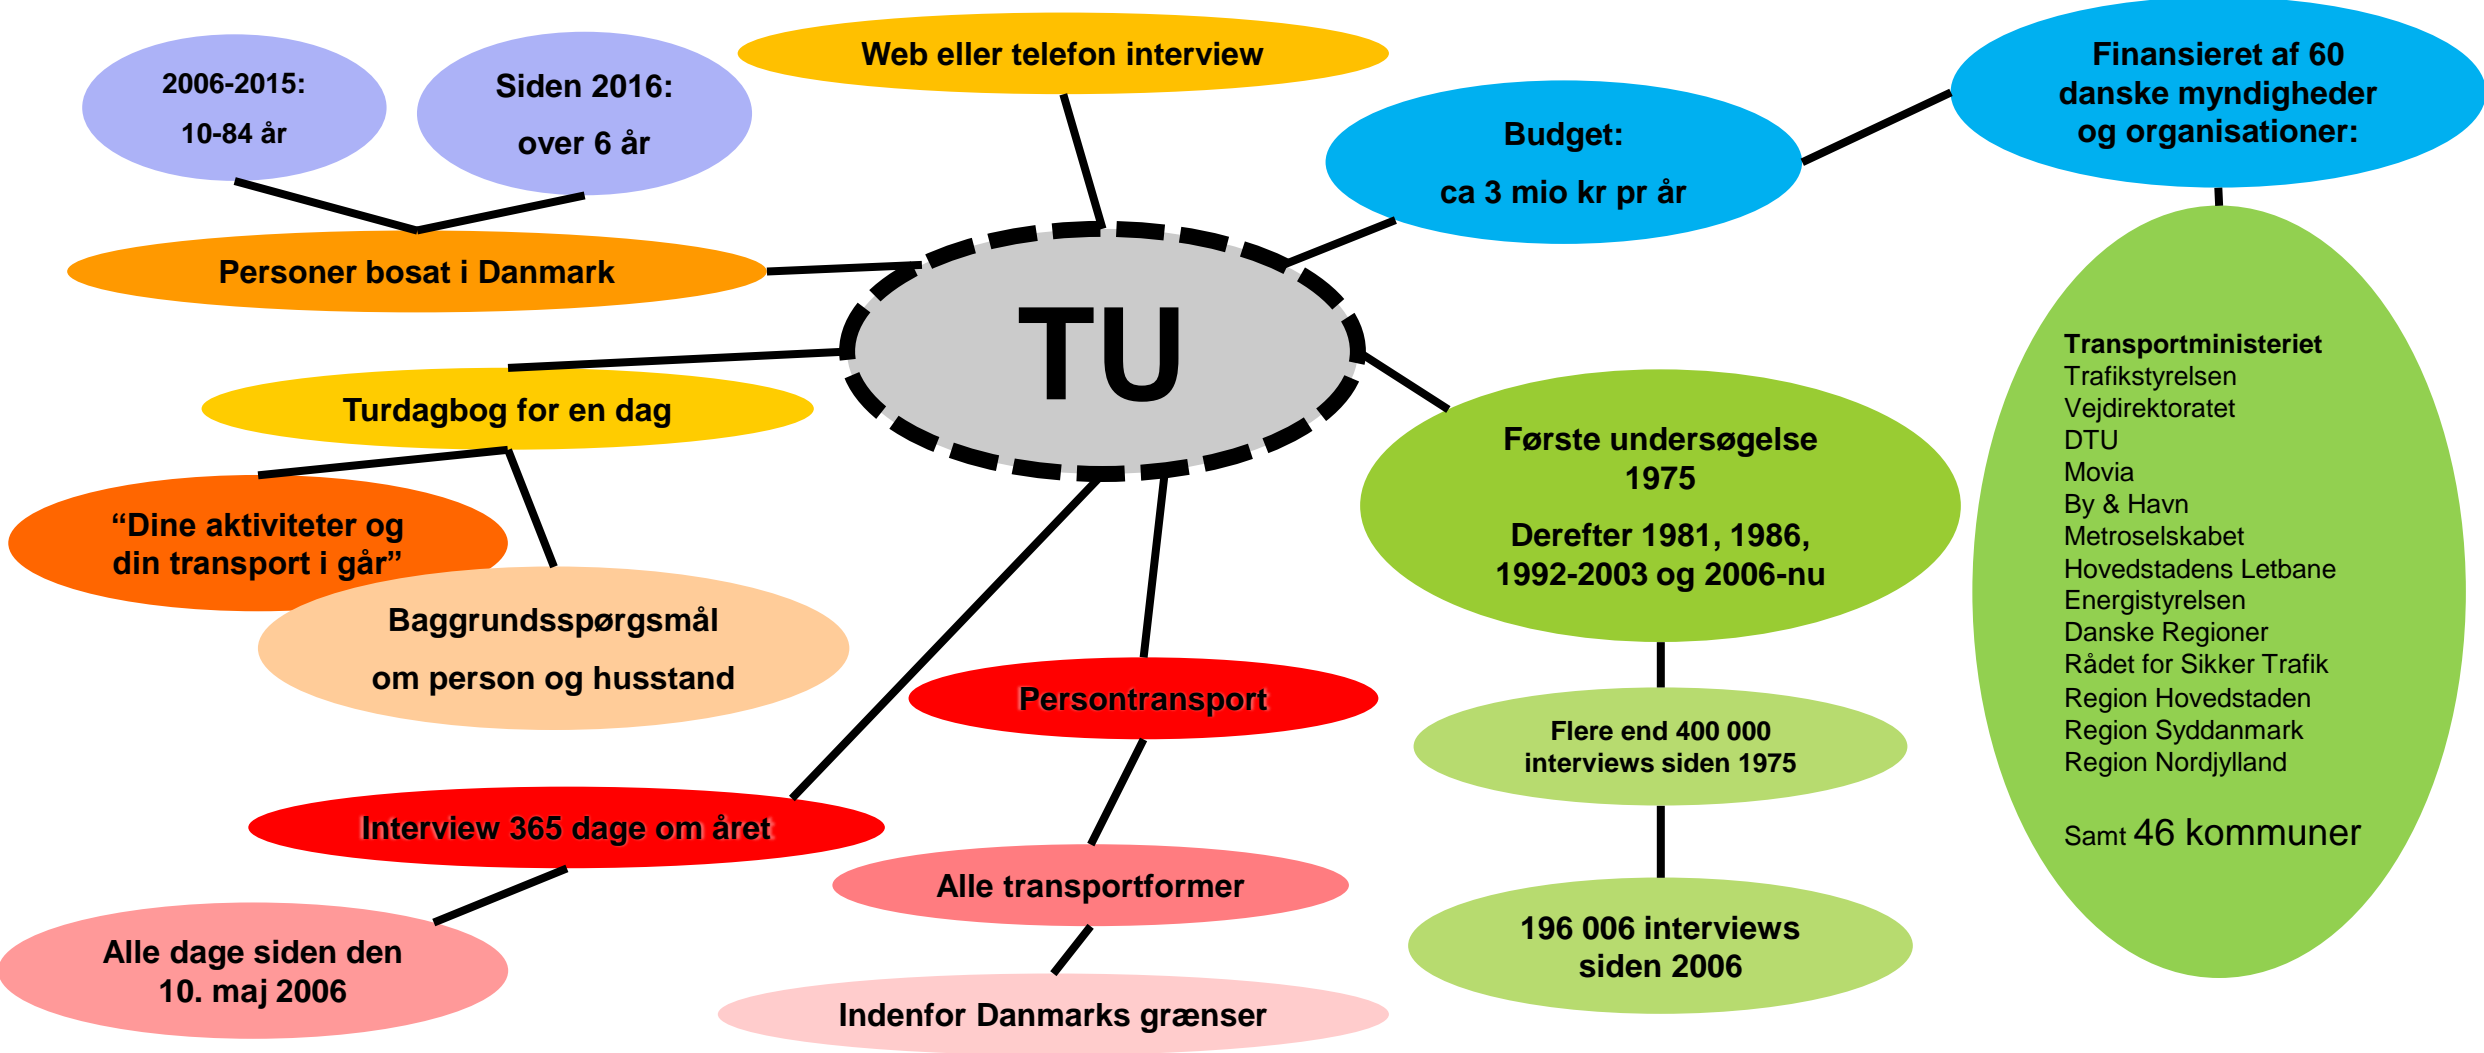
TU

2006-2015:
10-84 år

Siden 2016:
over 6 år

Web eller telefon interview

Budget:
ca 3 mio kr pr år

Finansieret af 60 danske myndigheder og organisationer:

Personer bosat i Danmark

Turdagbog for en dag

"Dine aktiviteter og din transport i går"

Baggrundsspørgsmål
om person og husstand

Første undersøgelse 1975

Derefter 1981, 1986, 1992-2003 og 2006-nu

Transportministeriet
Trafikstyrelsen
Vejdirektoratet
DTU
Movia
By & Havn
Metroselskabet
Hovedstadens Letbane
Energistyrelsen
Danske Regioner
Rådet for Sikker Trafik
Region Hovedstaden
Region Syddanmark
Region Nordjylland

Samt 46 kommuner

Persontransport

Flere end 400 000 interviews siden 1975

Interview 365 dage om året

Alle transportformer

196 006 interviews siden 2006

Alle dage siden den 10. maj 2006

Indenfor Danmarks grænser